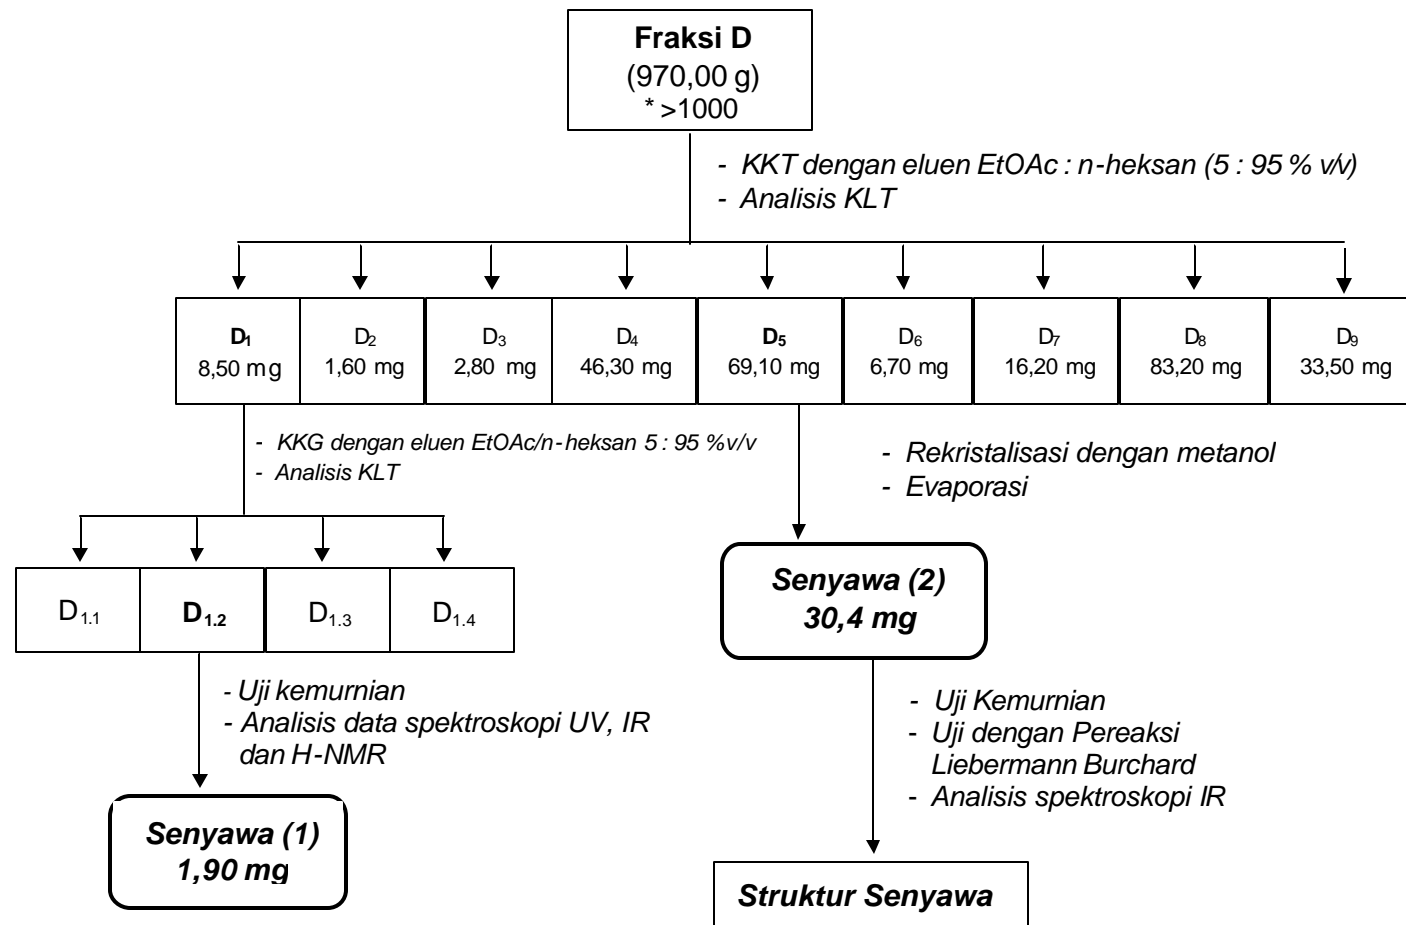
**Fraksi D**
(970,00 g)
* >1000

- KKT dengan eluen EtOAc : n-heksan (5 : 95 % v/v)
- Analisis KLT

| $D_1$ 8,50 mg | $D_2$ 1,60 mg | $D_3$ 2,80 mg | $D_4$ 46,30 mg | $D_5$ 69,10 mg | $D_6$ 6,70 mg | $D_7$ 16,20 mg | $D_8$ 83,20 mg | $D_9$ 33,50 mg |
|---|---|---|---|---|---|---|---|---|

- KKG dengan eluen EtOAc/n-heksan 5 : 95 %v/v
- Analisis KLT

| $D_{1.1}$ | $D_{1.2}$ | $D_{1.3}$ | $D_{1.4}$ |
|---|---|---|---|

- Uji kemurnian
- Analisis data spektroskopi UV, IR dan H-NMR

Senyawa (1)
1,90 mg

- Rekristalisasi dengan metanol
- Evaporasi

Senyawa (2)
30,4 mg

- Uji Kemurnian
- Uji dengan Pereaksi Liebermann Burchard
- Analisis spektroskopi IR

Struktur Senyawa